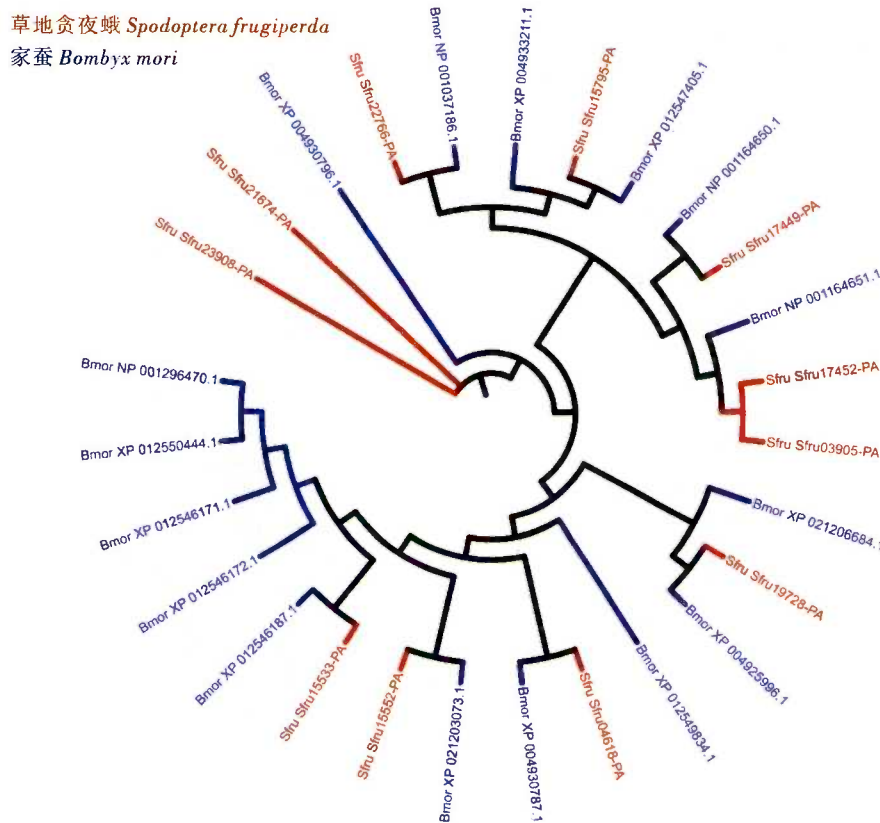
草地贪夜蛾 *Spodoptera frugiperda*
家蚕 *Bombyx mori*

Bmor NP 001037186.1
Bmor XP 004933211.1
Sfru Sfru22766-PA
Sfru Sfru15795-PA
Bmor XP 004930796.1
Bmor XP 012547405.1
Bmor NP 001164650.1
Sfru Sfru21674-PA
Sfru Sfru17449-PA
Sfru Sfru23908-PA
Bmor NP 001164651.1
Sfru Sfru17452-PA
Sfru Sfru03905-PA
Bmor NP 001296470.1
Bmor XP 012550444.1
Bmor XP 021206684.1
Bmor XP 012546171.1
Sfru Sfru19728-PA
Bmor XP 012546172.1
Bmor XP 004925996.1
Bmor XP 012546187.1
Sfru Sfru15533-PA
Sfru Sfru15552-PA
Bmor XP 021203073.1
Bmor XP 004930787.1
Sfru Sfru04618-PA
Bmor XP 012549834.1